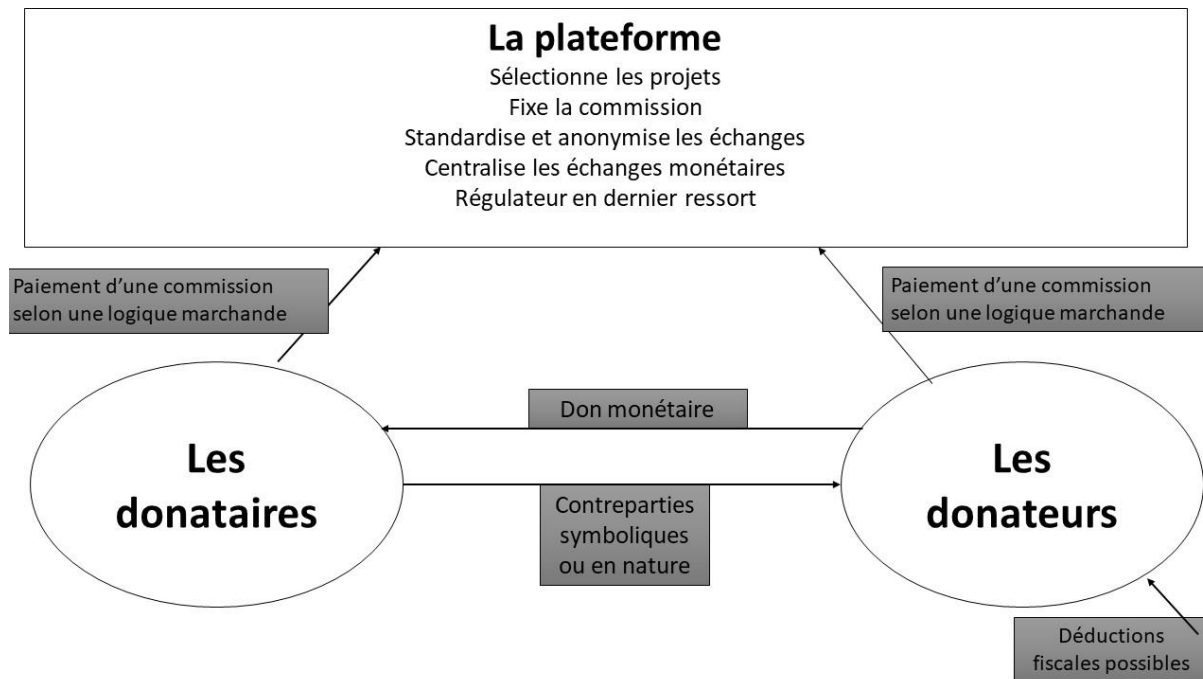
La plateforme
Sélectionne les projets
Fixe la commission
Standardise et anonymise les échanges
Centralise les échanges monétaires
Régulateur en dernier ressort

Paiement d'une commission selon une logique marchande

Paiement d'une commission selon une logique marchande

Don monétaire

Les donataires

Les donateurs

Contreparties symboliques ou en nature

Déductions fiscales possibles